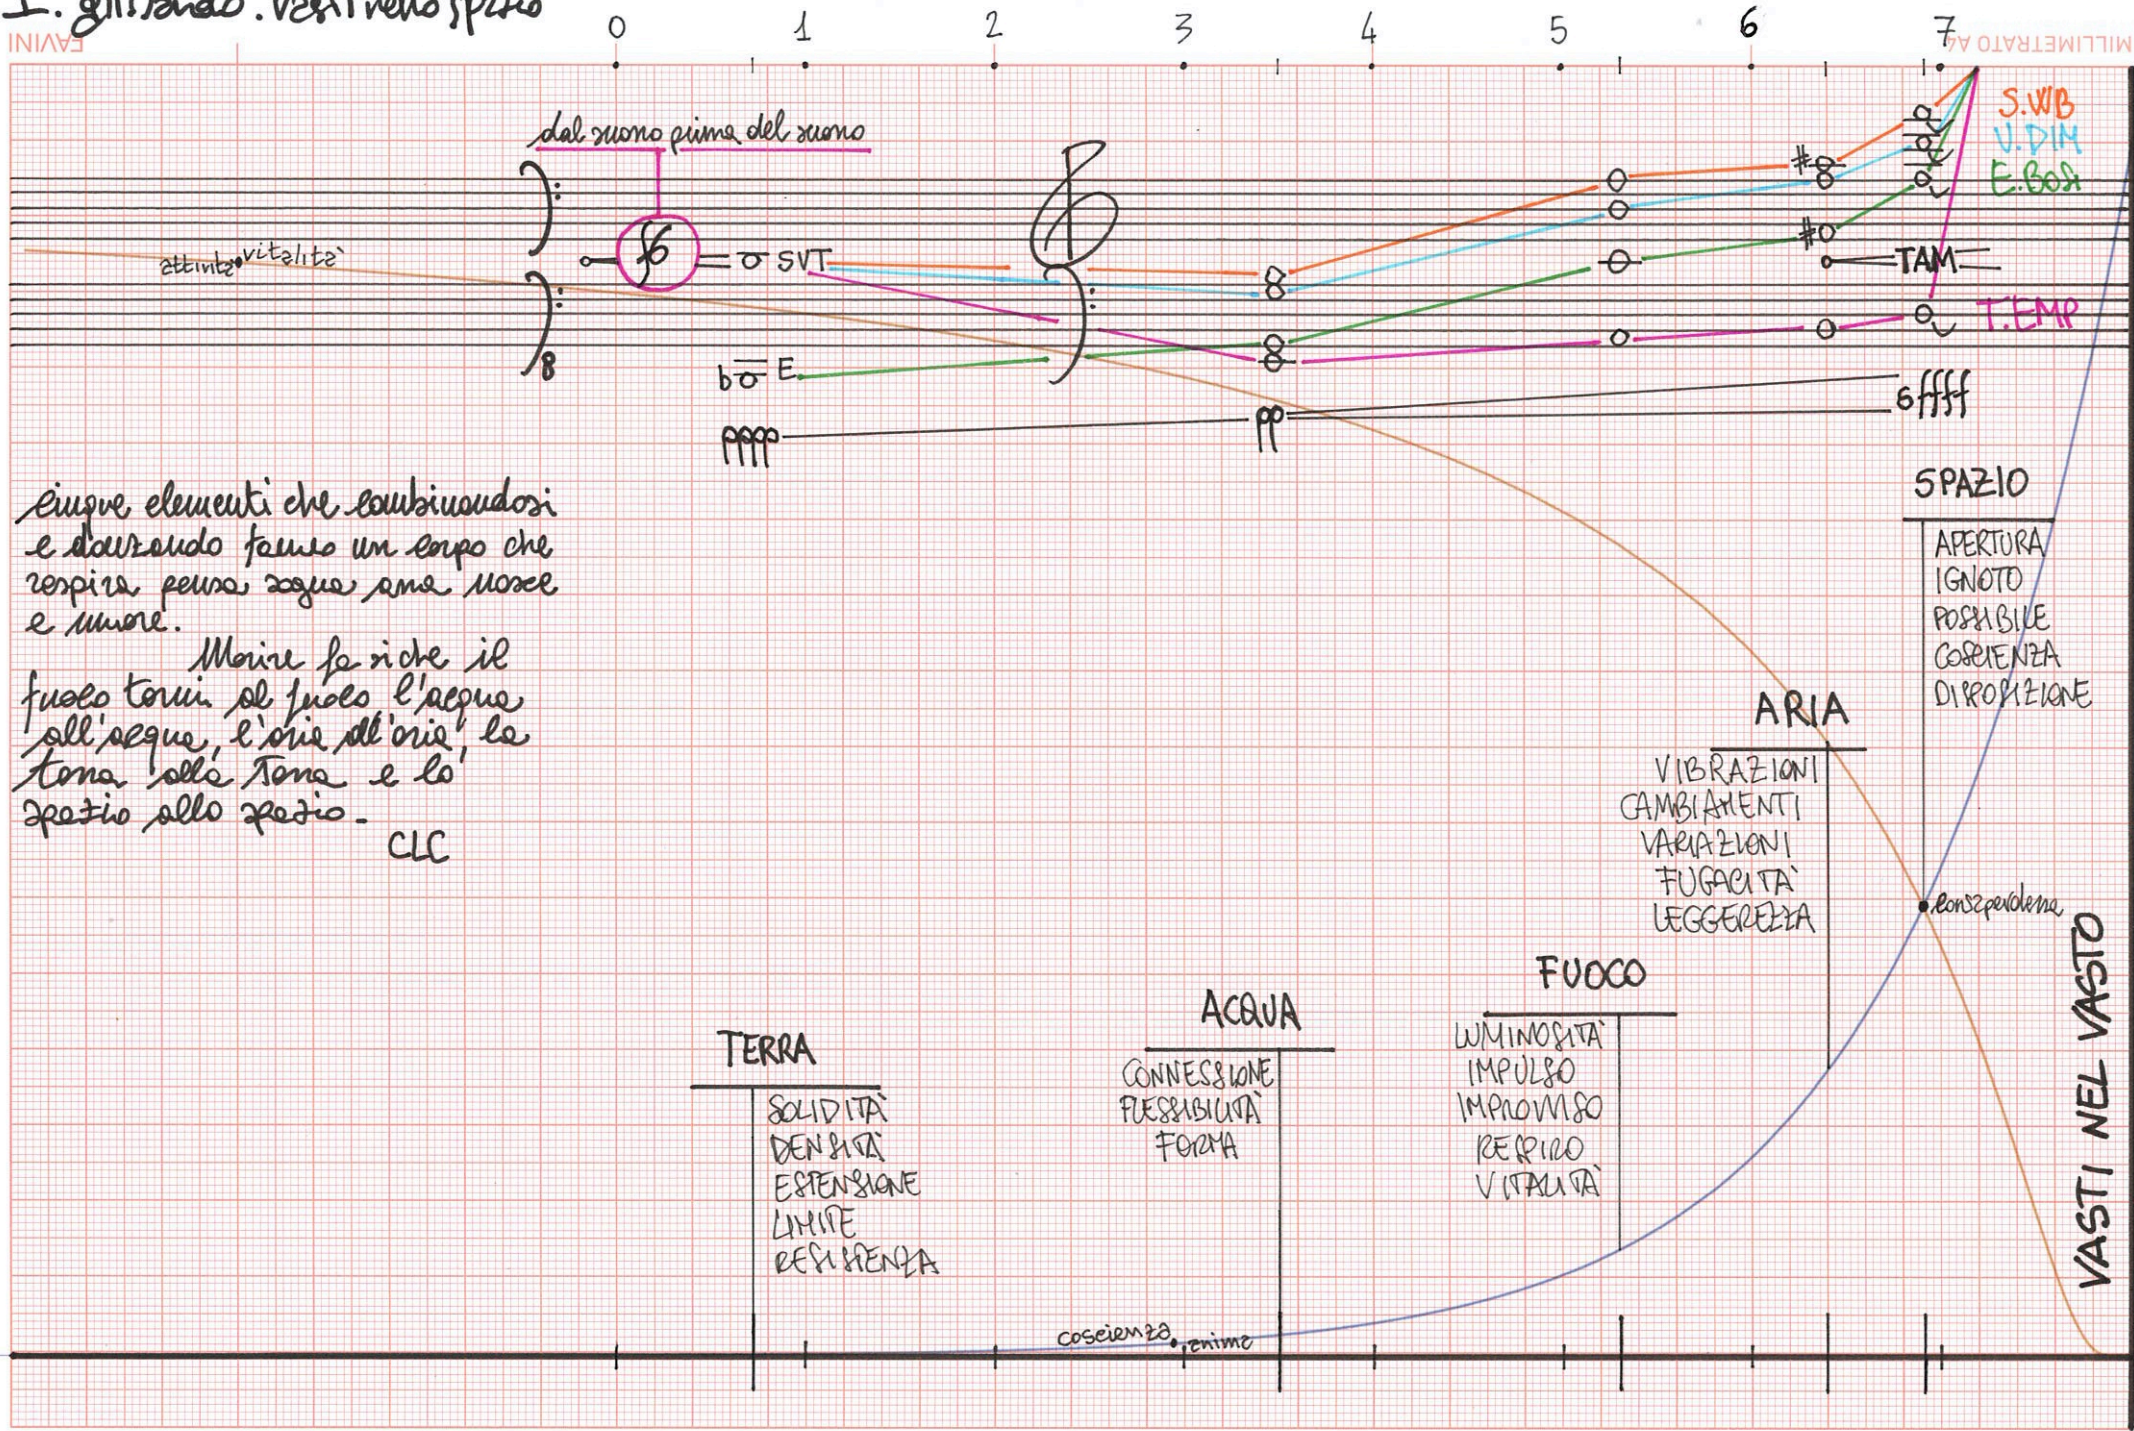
1. glissando. Vasti nello spazio

FAVINI

MILLIMETRATO A4

0 1 2 3 4 5 6 7

dal suono prima del suono

attimo vitalità

o SVT

b o E.

8

8

TAM

S.WB
V.DIM
E.BOR

T.EMP

pppp

pp

ffff

cinque elementi che combinandosi e danzando fanno un corpo che respira pensa sogna ama nasce e muore.
Morire fa sì che il fuoco torni al fuoco, l'acqua all'acqua, l'aria all'aria, la terra alla terra e lo spazio allo spazio.
CLC

SPAZIO
APERTURA
IGNOTO
POSSIBILE
COSCIENZA
DISPOSIZIONE

ARIA
VIBRAZIONI
CAMBIAMENTI
VARIAZIONI
FUGACITÀ
LEGGEREZZA

corrispondenza

FUOCO
LUMINOSITÀ
IMPULSO
IMPROVVISO
RESPIRO
VITALITÀ

ACQUA
CONNESSIONE
FLESSIBILITÀ
FORMA

TERRA
SOLIDITÀ
DENSITÀ
ESTENSIONE
LIMITE
RESISTENZA

coscienza anima

VASTI NEL VASTO